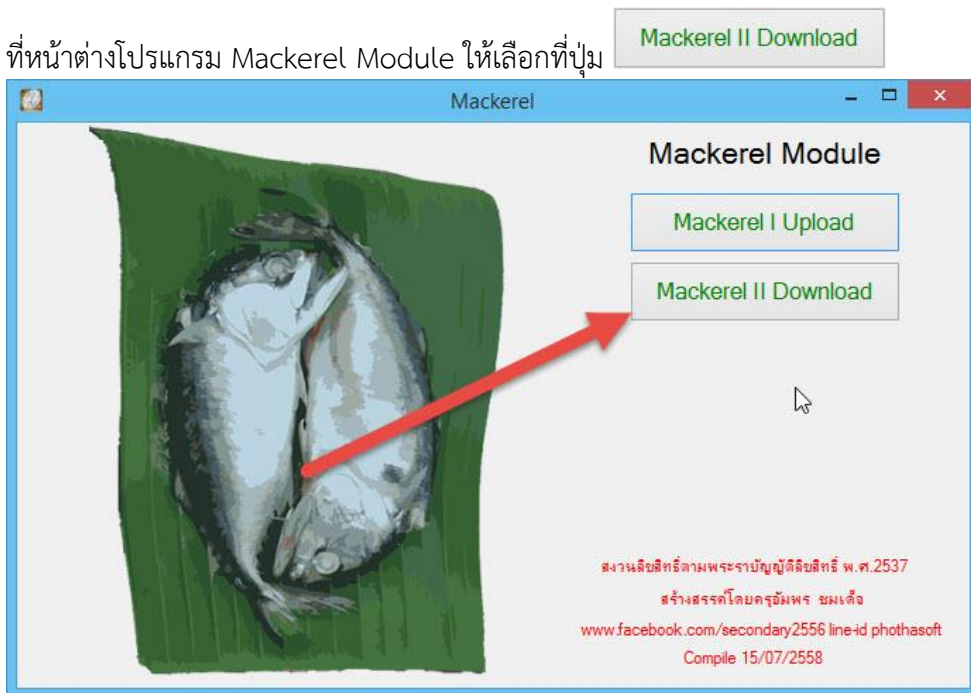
ที่หน้าต่างโปรแกรม Mackerel Module ให้เลือกที่ปุ่ม Mackerel II Download

Mackerel

Mackerel Module

Mackerel I Upload

Mackerel II Download

สงวนลิขสิทธิ์ตามพระราชบัญญัติลิขสิทธิ์ พ.ศ.2537
สร้างสรรค์โดยครูอัมพร ชมเดื่อ
www.facebook.com/secondary2556 line-id phothasoft
Compile 15/07/2558